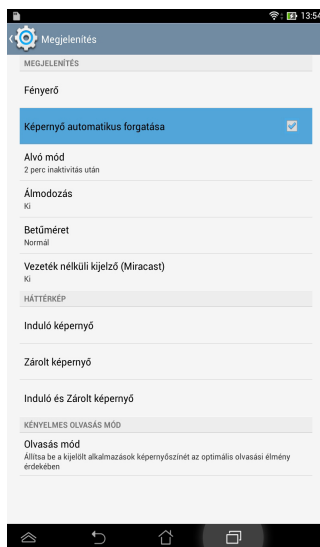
13:54

Megjelenítés

MEGJELENÍTÉS

Fényerő

Képernyő automatikus forgatása

Alvó mód
2 perc inaktivitás után

Álmodozás
Ki

Betűméret
Normál

Vezeték nélküli kijelző (Miracast)
Ki

HÁTTÉRKÉP

Induló képernyő

Zárolt képernyő

Induló és Zárolt képernyő

KÉNYELMES OLVASÁS MÓD

Olvasás mód
Állítsa be a kijelölt alkalmazások képernyőszínét az optimális olvasási élmény érdekében